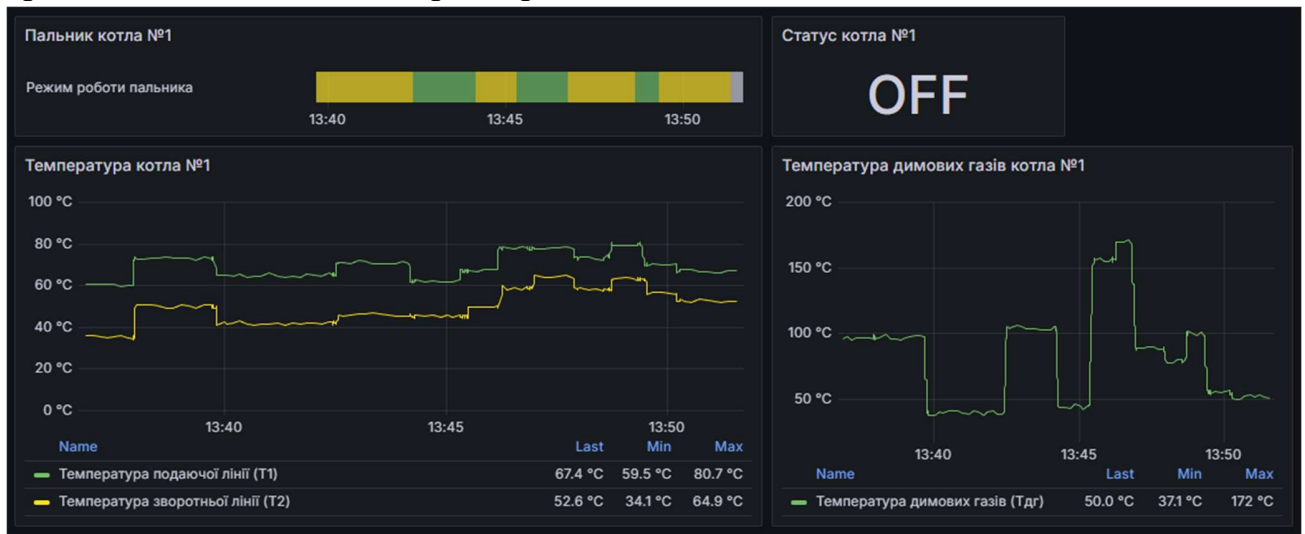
Пальник котла №1

Режим роботи пальника

13:40 13:45 13:50

Статус котла №1

OFF

Температура котла №1

100 °C
80 °C
60 °C
40 °C
20 °C
0 °C

13:40 13:45 13:50

| Name | Last | Min | Max |
|---|---|---|---|
| Температура подаючої лінії (T1) | 67.4 °C | 59.5 °C | 80.7 °C |
| Температура зворотньої лінії (T2) | 52.6 °C | 34.1 °C | 64.9 °C |

Температура димових газів котла №1

200 °C
150 °C
100 °C
50 °C

13:40 13:45 13:50

| Name | Last | Min | Max |
|---|---|---|---|
| Температура димових газів (Тдг) | 50.0 °C | 37.1 °C | 172 °C |